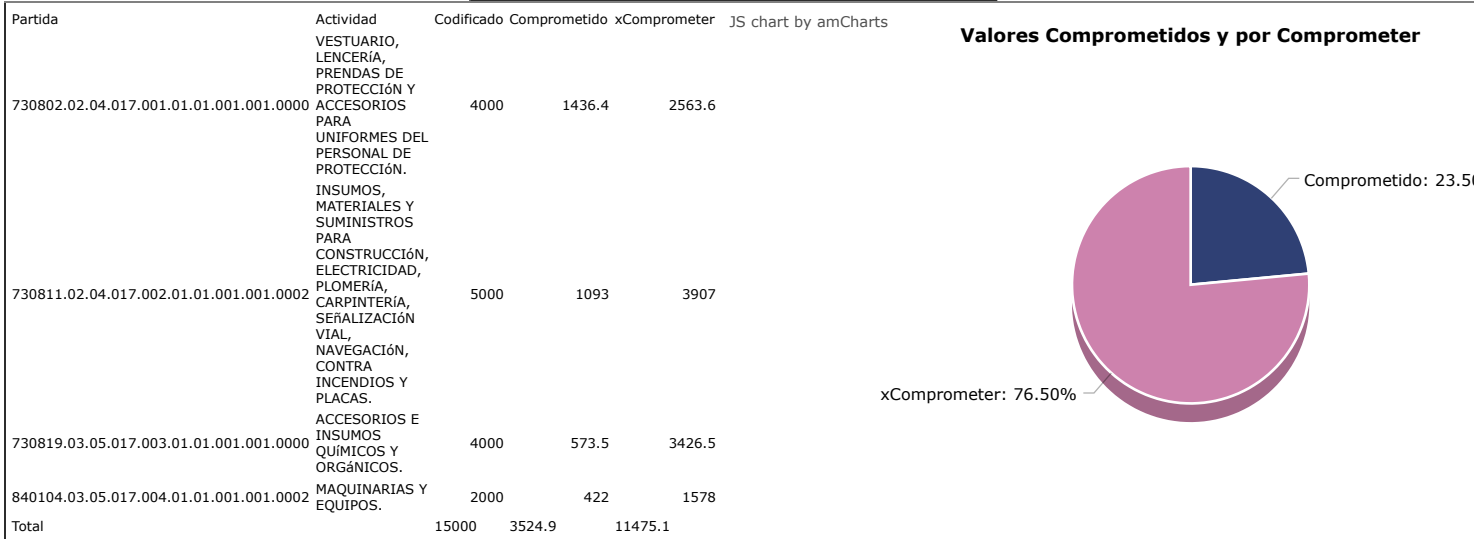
| Partida | Actividad | Codificado | Comprometido | xComprometer |
|---|---|---|---|---|
| 730802.02.04.017.001.01.01.001.001.0000 | VESTUARIO, LENCERÍA, PRENDAS DE PROTECCIóN Y ACCESORIOS PARA UNIFORMES DEL PERSONAL DE PROTECCIóN. | 4000 | 1436.4 | 2563.6 |
| 730811.02.04.017.002.01.01.001.001.0002 | INSUMOS, MATERIALES Y SUMINISTROS PARA CONSTRUCCIóN, ELECTRICIDAD, PLOMERÍA, CARPINTERÍA, SEñALIZACIóN VIAL, NAVEGACIóN, CONTRA INCENDIOS Y PLACAS. | 5000 | 1093 | 3907 |
| 730819.03.05.017.003.01.01.001.001.0000 | ACCESORIOS E INSUMOS QUíMICOS Y ORGáNICOS. | 4000 | 573.5 | 3426.5 |
| 840104.03.05.017.004.01.01.001.001.0002 | MAQUINARIAS Y EQUIPOS. | 2000 | 422 | 1578 |
| Total | | 15000 | 3524.9 | 11475.1 |

JS chart by amCharts

Valores Comprometidos y por Comprometer

Comprometido: 23.5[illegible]

xComprometer: 76.50%